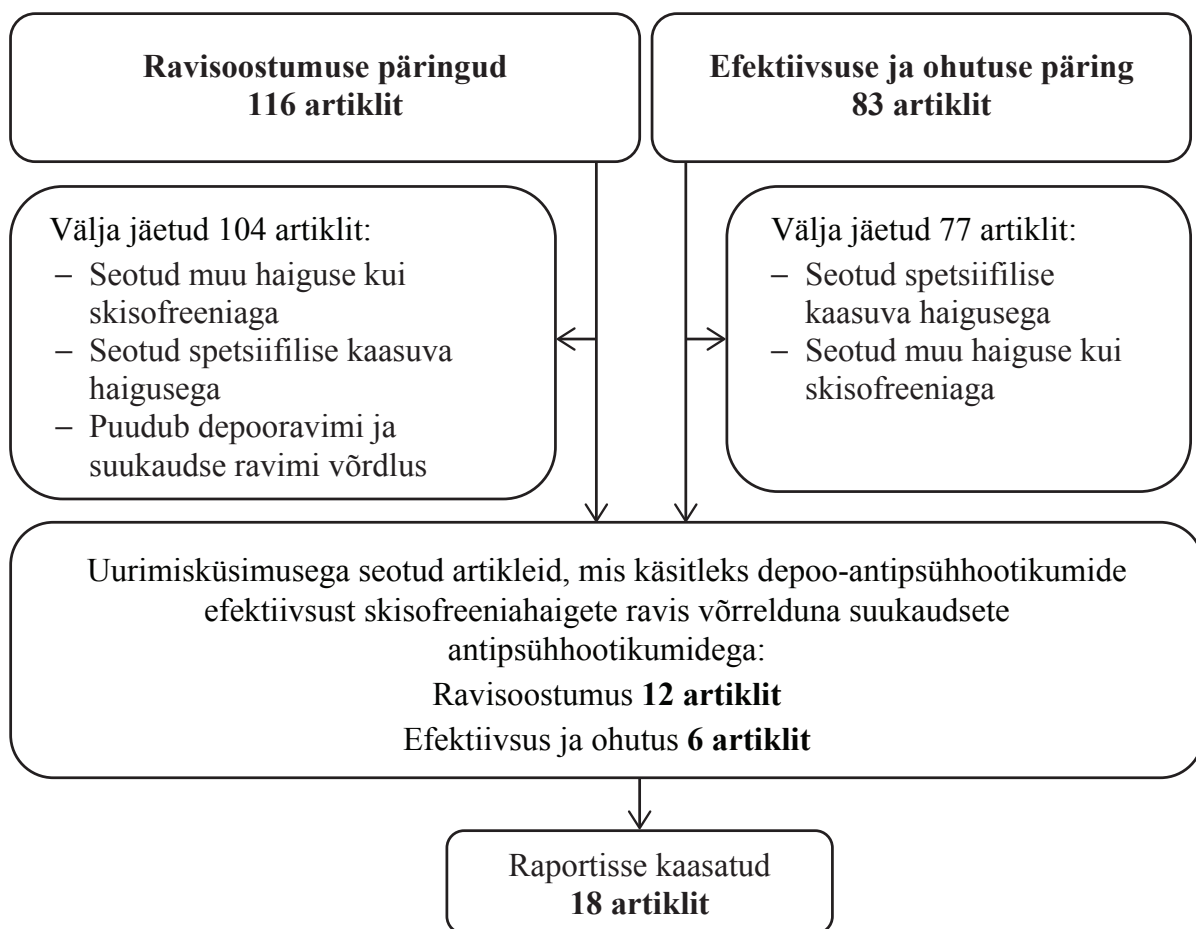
**Ravisoostumuse päringud**
**116 artiklit**

**Efektiivsuse ja ohutuse päring**
**83 artiklit**

Välja jäetud 104 artiklit:
– Seotud muu haiguse kui skisofreeniaga
– Seotud spetsiifilise kaasuva haigusega
– Puudub depooravimi ja suukaudse ravimi võrdlus

Välja jäetud 77 artiklit:
– Seotud spetsiifilise kaasuva haigusega
– Seotud muu haiguse kui skisofreeniaga

Uurimisküsimusega seotud artikleid, mis käsitleks depoo-antipsühhootikumide efektiivsust skisofreeniahaigete ravis võrrelduna suukaudsete antipsühhootikumidega:
Ravisoostumus **12 artiklit**
Efektiivsus ja ohutus **6 artiklit**

Raportisse kaasatud
**18 artiklit**